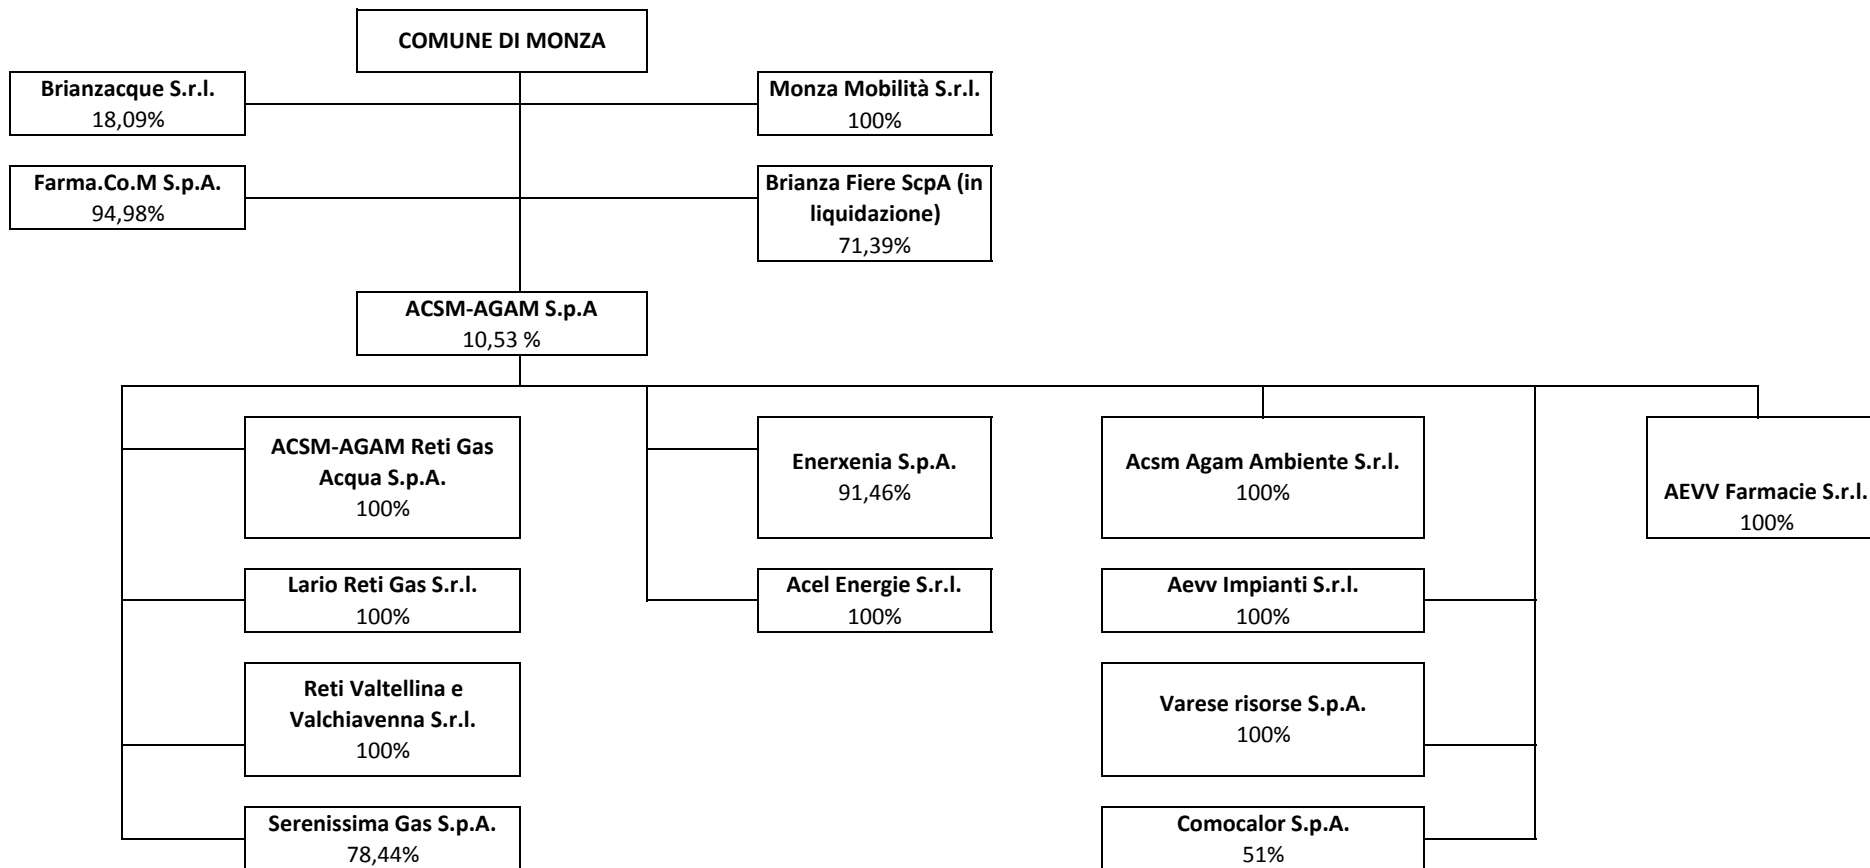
COMUNE DI MONZA

Brianzacque S.r.l.
18,09%

Monza Mobilità S.r.l.
100%

Farma.Co.M S.p.A.
94,98%

Brianza Fiere ScpA (in liquidazione)
71,39%

ACSM-AGAM S.p.A
10,53 %

ACSM-AGAM Reti Gas Acqua S.p.A.
100%

Lario Reti Gas S.r.l.
100%

Reti Valtellina e Valchiavenna S.r.l.
100%

Serenissima Gas S.p.A.
78,44%

Enerxenia S.p.A.
91,46%

Acel Energie S.r.l.
100%

Acsm Agam Ambiente S.r.l.
100%

Aevv Impianti S.r.l.
100%

Varese risorse S.p.A.
100%

Comocalor S.p.A.
51%

AEVV Farmacie S.r.l.
100%